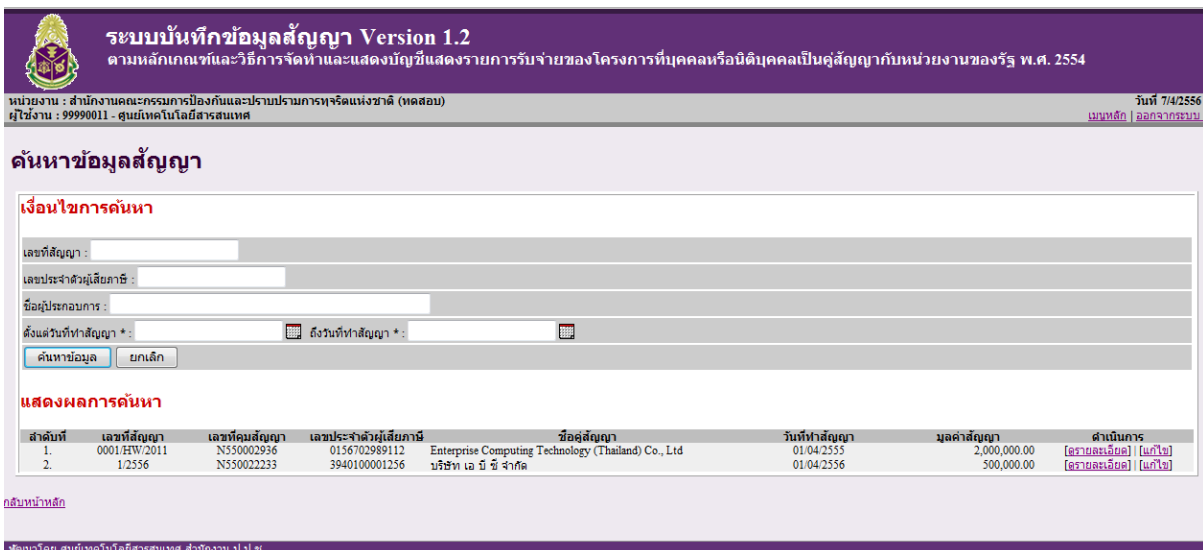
ระบบบันทึกข้อมูลสัญญา Version 1.2
ตามหลักเกณฑ์และวิธีการจัดทำและแสดงบัญชีแสดงรายการรับจ่ายของโครงการที่บุคคลหรือนิติบุคคลเป็นคู่สัญญากับหน่วยงานของรัฐ พ.ศ. 2554

หน่วยงาน : สำนักงานคณะกรรมการป้องกันและปราบปรามการทุจริตแห่งชาติ (ทดสอบ)
ผู้ใช้งาน : 99990011 - ศูนย์เทคโนโลยีสารสนเทศ

วันที่ 7/4/2556
เมนูหลัก | ออกจากระบบ

ค้นหาข้อมูลสัญญา

เงื่อนไขการค้นหา

เลขที่สัญญา :

เลขประจำตัวผู้เสียภาษี :

ชื่อผู้ประกอบการ :

ตั้งแต่วันที่ทำสัญญา * : ถึงวันที่ทำสัญญา * :

ค้นหาข้อมูล ยกเลิก

แสดงผลการค้นหา

| ลำดับที่ | เลขที่สัญญา | เลขที่คุมสัญญา | เลขประจำตัวผู้เสียภาษี | ชื่อคู่สัญญา | วันที่ทำสัญญา | มูลค่าสัญญา | ดำเนินการ |
|---|---|---|---|---|---|---|---|
| 1. | 0001/HW/2011 | N550002936 | 0156702989112 | Enterprise Computing Technology (Thailand) Co., Ltd | 01/04/2555 | 2,000,000.00 | [ดูรายละเอียด] \| [แก้ไข] |
| 2. | 1/2556 | N550022233 | 3940100001256 | บริษัท เอ บี ซี จำกัด | 01/04/2556 | 500,000.00 | [ดูรายละเอียด] \| [แก้ไข] |

กลับหน้าหลัก

พัฒนาโดย ศูนย์เทคโนโลยีสารสนเทศ สำนักงาน ป.ป.ช.